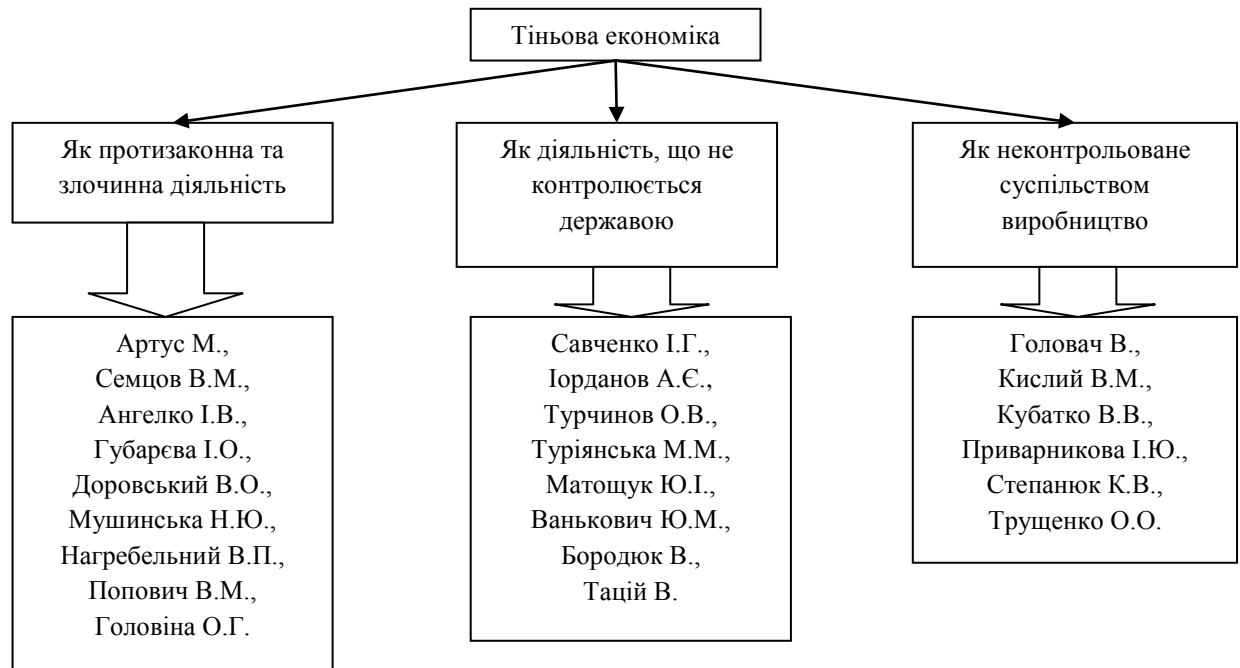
Тіньова економіка

Як протизаконна та злочинна діяльність

Як діяльність, що не контролюється державою

Як неконтрольоване суспільством виробництво

Артус М.,
Семцов В.М.,
Ангелко І.В.,
Губарєва І.О.,
Доровський В.О.,
Мушинська Н.Ю.,
Нагребельний В.П.,
Попович В.М.,
Головіна О.Г.

Савченко І.Г.,
Іорданов А.Є.,
Турчинов О.В.,
Туріянська М.М.,
Матощук Ю.І.,
Ванькович Ю.М.,
Бородюк В.,
Тацій В.

Головач В.,
Кислий В.М.,
Кубатко В.В.,
Приварникова І.Ю.,
Степанюк К.В.,
Трущенко О.О.